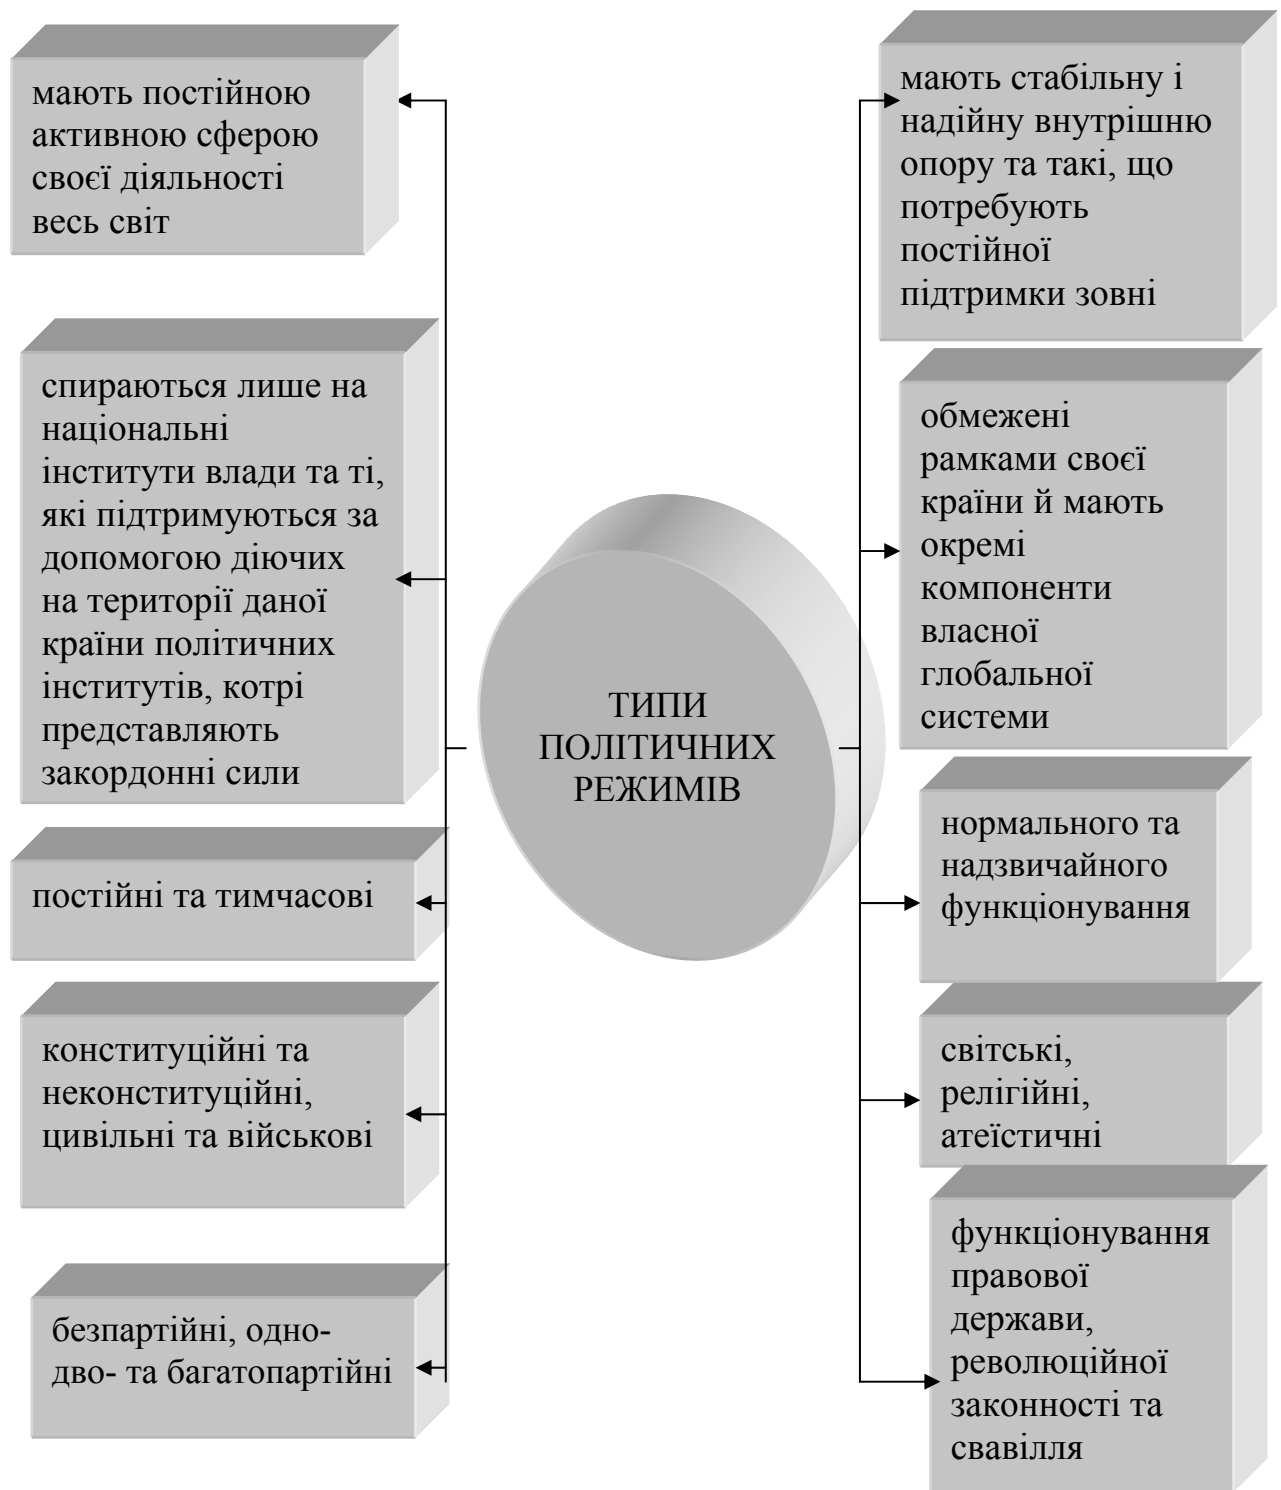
ТИПИ ПОЛІТИЧНИХ РЕЖИМІВ

мають постійною активною сферою своєї діяльності весь світ

спираються лише на національні інститути влади та ті, які підтримуються за допомогою діючих на території даної країни політичних інститутів, котрі представляють закордонні сили

постійні та тимчасові

конституційні та неконституційні, цивільні та військові

безпартійні, одно- дво- та багатопартійні

мають стабільну і надійну внутрішню опору та такі, що потребують постійної підтримки зовні

обмежені рамками своєї країни й мають окремі компоненти власної глобальної системи

нормального та надзвичайного функціонування

світські, релігійні, атеїстичні

функціонування правової держави, революційної законності та свавілля